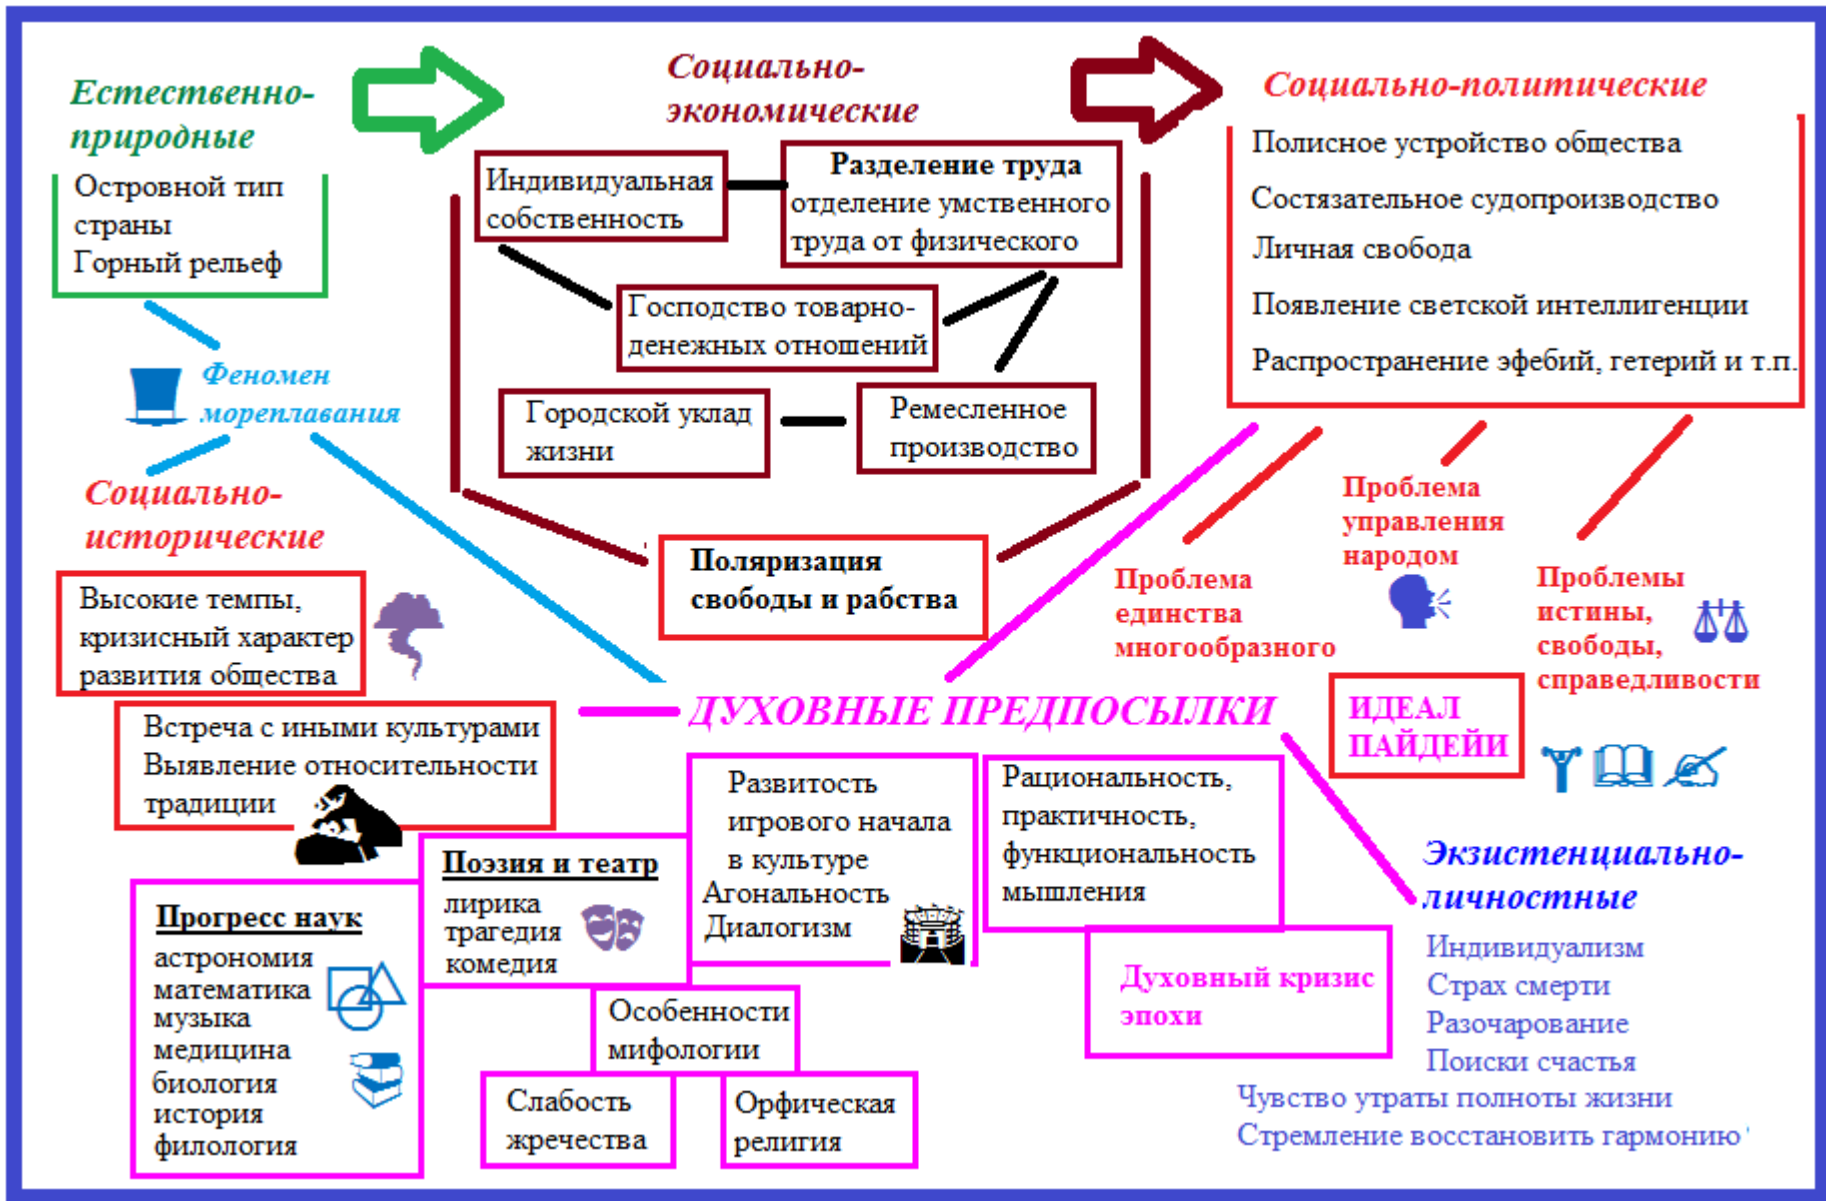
Естественно-природные

Островной тип страны
Горный рельеф

Социально-экономические

Индивидуальная собственность

Разделение труда
отделение умственного труда от физического

Господство товарно-денежных отношений

Городской уклад жизни

Ремесленное производство

Поляризация свободы и рабства

Социально-политические

Полисное устройство общества
Состязательное судопроизводство
Личная свобода
Появление светской интеллигенции
Распространение эфебий, гетерий и т.п.

Феномен мореплавания

Социально-исторические

Высокие темпы, кризисный характер развития общества

Встреча с иными культурами
Выявление относительности традиции

Проблема управления народом

Проблема единства многообразного

Проблемы истины, свободы, справедливости

ДУХОВНЫЕ ПРЕДПОСЫЛКИ

ИДЕАЛ ПАЙДЕЙИ

Прогресс наук
астрономия
математика
музыка
медицина
биология
история
филология

Поэзия и театр
лирика
трагедия
комедия

Развитость игрового начала в культуре
Агональность
Диалогизм

Рациональность, практичность, функциональность мышления

Особенности мифологии

Слабость жречества

Орфическая религия

Духовный кризис эпохи

Экзистенциально-личностные

Индивидуализм
Страх смерти
Разочарование
Поиски счастья
Чувство утраты полноты жизни
Стремление восстановить гармонию